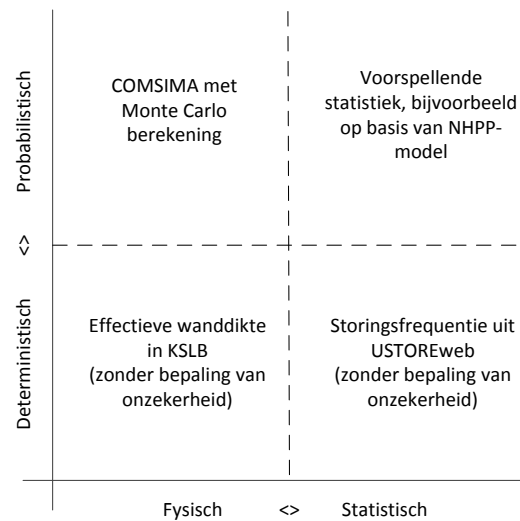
Probabilistisch

<>

Deterministisch

COMSIMA met Monte Carlo berekening

Voorspellende statistiek, bijvoorbeeld op basis van NHPP-model

Effectieve wanddikte in KSLB (zonder bepaling van onzekerheid)

Storingsfrequentie uit USTOREweb (zonder bepaling van onzekerheid)

Fysisch <> Statistisch